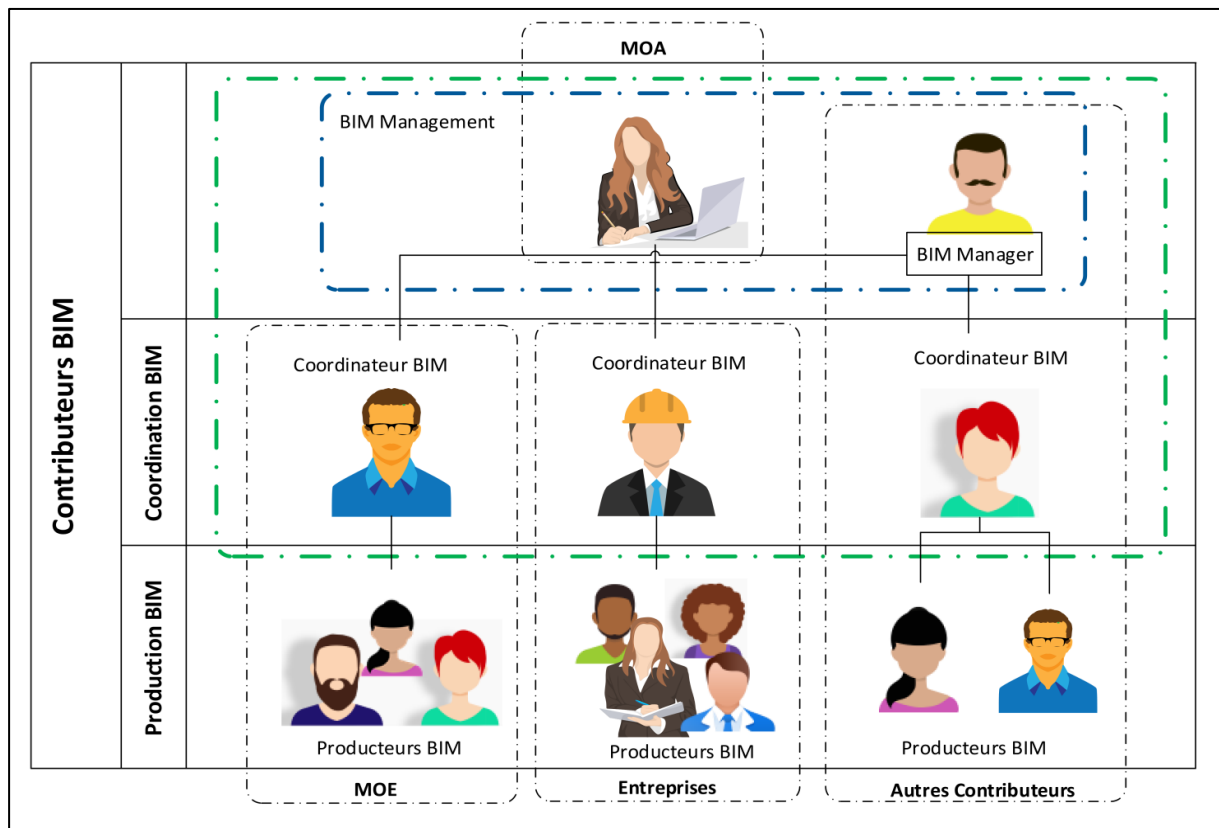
MOA

Contributeurs BIM

BIM Management

BIM Manager

Coordination BIM

Coordinateur BIM

Coordinateur BIM

Coordinateur BIM

Production BIM

Producteurs BIM

Producteurs BIM

Producteurs BIM

MOE

Entreprises

Autres Contributeurs